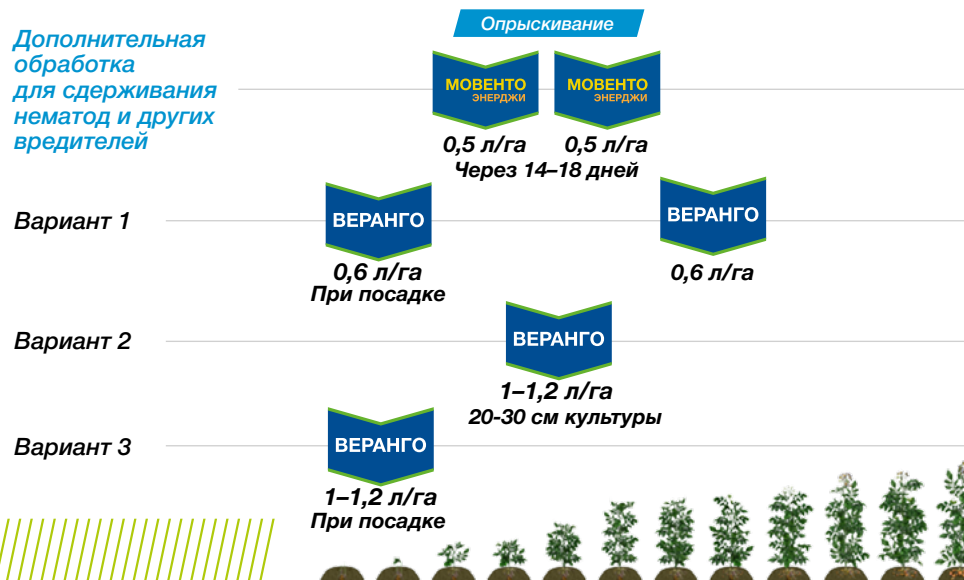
Опрыскивание

Дополнительная обработка для сдерживания нематод и других вредителей

МОВЕНТО ЭНЕРДЖИ
0,5 л/га

МОВЕНТО ЭНЕРДЖИ
0,5 л/га

Через 14–18 дней

Вариант 1

ВЕРАНГО
0,6 л/га
При посадке

ВЕРАНГО
0,6 л/га

Вариант 2

ВЕРАНГО
1–1,2 л/га
20-30 см культуры

Вариант 3

ВЕРАНГО
1–1,2 л/га
При посадке